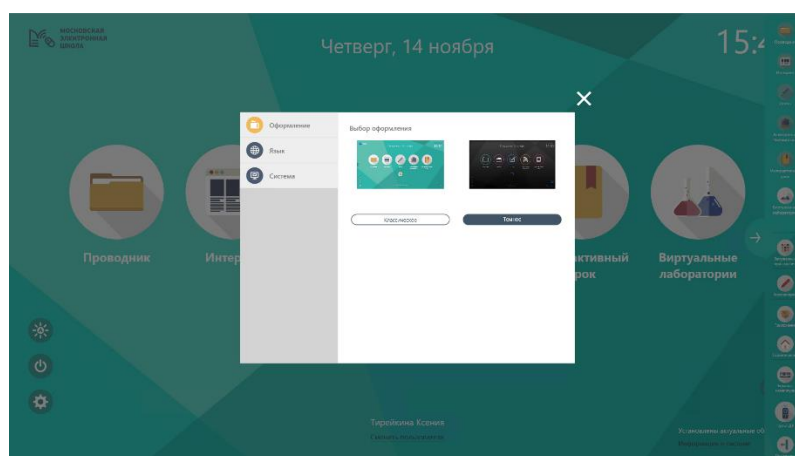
МОСКОВСКАЯ ЭЛЕКТРОННАЯ ШКОЛА

Четверг, 14 ноября

15:

Оформление
Язык
Система

Выбор оформления

Классическое
Тёмное

Проводник
Интер
активный урок
Виртуальные лаборатории

Тирейкина Ксения
Сменить пользователя

Установлены актуальные об
Информация о системе